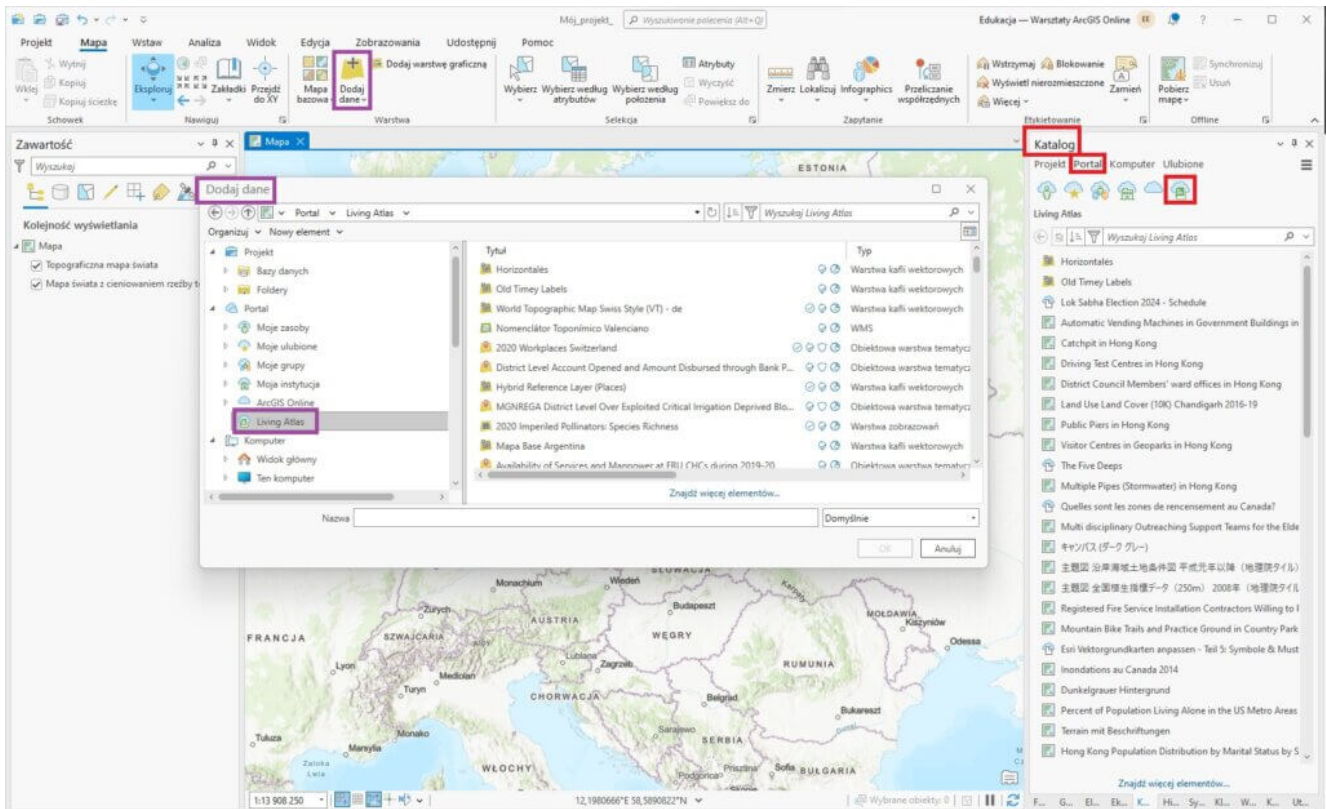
Mój_projekt_ Wyszukiwanie polecenia (Alt+Q)
Edukacja — Warsztaty ArcGIS Online

Projekt Mapa Wstaw Analiza Widok Edycja Zobrazowania Udostępnij Pomoc

Wklej Wytnij Kopiuj Kopiuj ścieżkę Schowek
Eksploruj Zakładki Przejdź do XY Nawiguj
Mapa bazowa Dodaj dane Dodaj warstwę graficzną Warstwa
Wybierz Wybierz według atrybutów Wybierz według położenia Atrybuty Wyczyść Powiększ do Selekcja
Zmierz Lokalizuj Infographics Przeliczanie współrzędnych Zapytanie
Wstrzymaj Blokowanie Wyświetl nierozmieszczone Więcej Zamień Etykietowanie
Pobierz mapę Synchronizuj Usuń Offline

Zawartość
Wyszukaj
Kolejność wyświetlania
Mapa
Topograficzna mapa świata
Mapa świata z cieniowaniem rzeźby t

Mapa

Dodaj dane
Portal > Living Atlas
Wyszukaj Living Atlas
Organizuj Nowy element
Projekt
Bazy danych
Foldery
Portal
Moje zasoby
Moje ulubione
Moje grupy
Moja instytucja
ArcGIS Online
Living Atlas
Komputer
Widok główny
Ten komputer

| Tytuł | Typ |
|---|---|
| Horizontales | Warstwa kafli wektorowych |
| Old Timey Labels | Warstwa kafli wektorowych |
| World Topographic Map Swiss Style (VT) - de | Warstwa kafli wektorowych |
| Nomenclátor Toponímico Valenciano | WMS |
| 2020 Workplaces Switzerland | Obiektowa warstwa tematycz |
| District Level Account Opened and Amount Disbursed through Bank P... | Obiektowa warstwa tematycz |
| Hybrid Reference Layer (Places) | Warstwa kafli wektorowych |
| MGNREGA District Level Over Exploited Critical Irrigation Deprived Blo... | Obiektowa warstwa tematycz |
| 2020 Imperiled Pollinators: Species Richness | Warstwa zobrazowań |
| Mapa Base Argentina | Warstwa kafli wektorowych |
| Availability of Services and Manpower at FRU CHCs during 2019-20 | Obiektowa warstwa tematycz |

Znajdź więcej elementów...
Nazwa
Domyślnie
OK Anuluj

ESTONIA Monachium Wiedeń Zurych SZWAJCARIA AUSTRIA Budapeszt MOŁDAWIA Kiszyniów Odessa FRANCJA WĘGRY Lublana Zagrzeb Lyon Mediolan Turyn CHORWACJA Belgrad RUMUNIA Bukareszt Tuluza Monako Marsylia Sarajewo SERBIA WŁOCHY Prisztina Sofia BUŁGARIA Podgorica

1:13 908 250
12,1980666°E 58,5890822°N
Wybrane obiekty: 0

Katalog
Projekt Portal Komputer Ulubione
Living Atlas
Wyszukaj Living Atlas
Horizontales
Old Timey Labels
Lok Sabha Election 2024 - Schedule
Automatic Vending Machines in Government Buildings in
Catchpit in Hong Kong
Driving Test Centres in Hong Kong
District Council Members' ward offices in Hong Kong
Land Use Land Cover (10K) Chandigarh 2016-19
Public Piers in Hong Kong
Visitor Centres in Geoparks in Hong Kong
The Five Deeps
Multiple Pipes (Stormwater) in Hong Kong
Quelles sont les zones de recensement au Canada?
Multi disciplinary Outreaching Support Teams for the Elde
キャンバス (ダーク グレー)
主題図 沿岸海域土地条件図 平成元年以降 (地理院タイル)
主題図 全国植生指標データ (250m) 2008年 (地理院タイル
Registered Fire Service Installation Contractors Willing to
Mountain Bike Trails and Practice Ground in Country Park
Esri Vektorgrundkarten anpassen - Teil 5: Symbole & Must
Inondations au Canada 2014
Dunkelgrauer Hintergrund
Percent of Population Living Alone in the US Metro Areas
Terrain mit Beschriftungen
Hong Kong Population Distribution by Marital Status by S
Znajdź więcej elementów...
F... G... El... Ek... K... Hi... Sy... Kl... W... K... Ut...